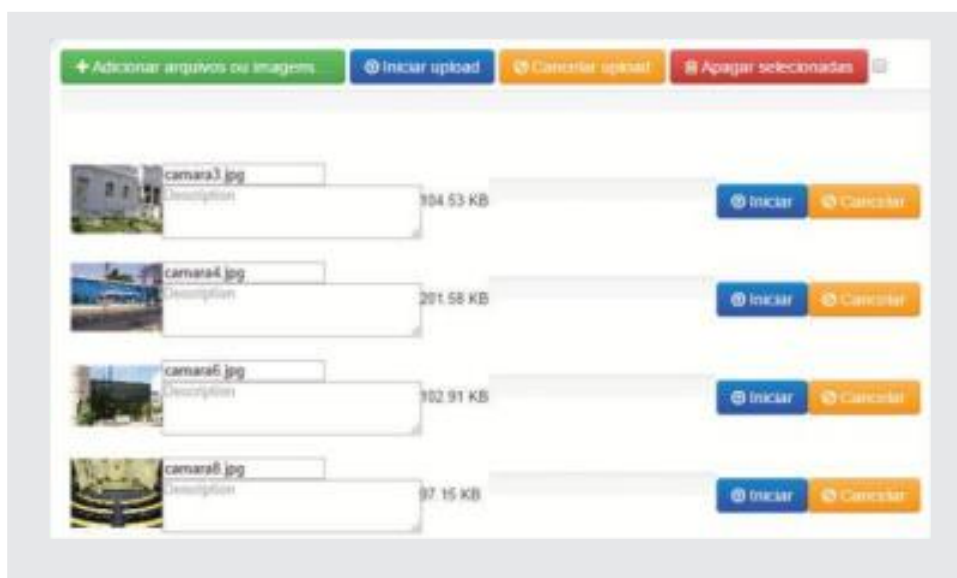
+ Adicionar arquivos ou imagens...
Iniciar upload
Cancelar upload
Apagar selecionadas

camara3.jpg
Description
104.53 KB
Iniciar
Cancelar

camara4.jpg
Description
201.58 KB
Iniciar
Cancelar

camara6.jpg
Description
102.91 KB
Iniciar
Cancelar

camara8.jpg
Description
97.15 KB
Iniciar
Cancelar